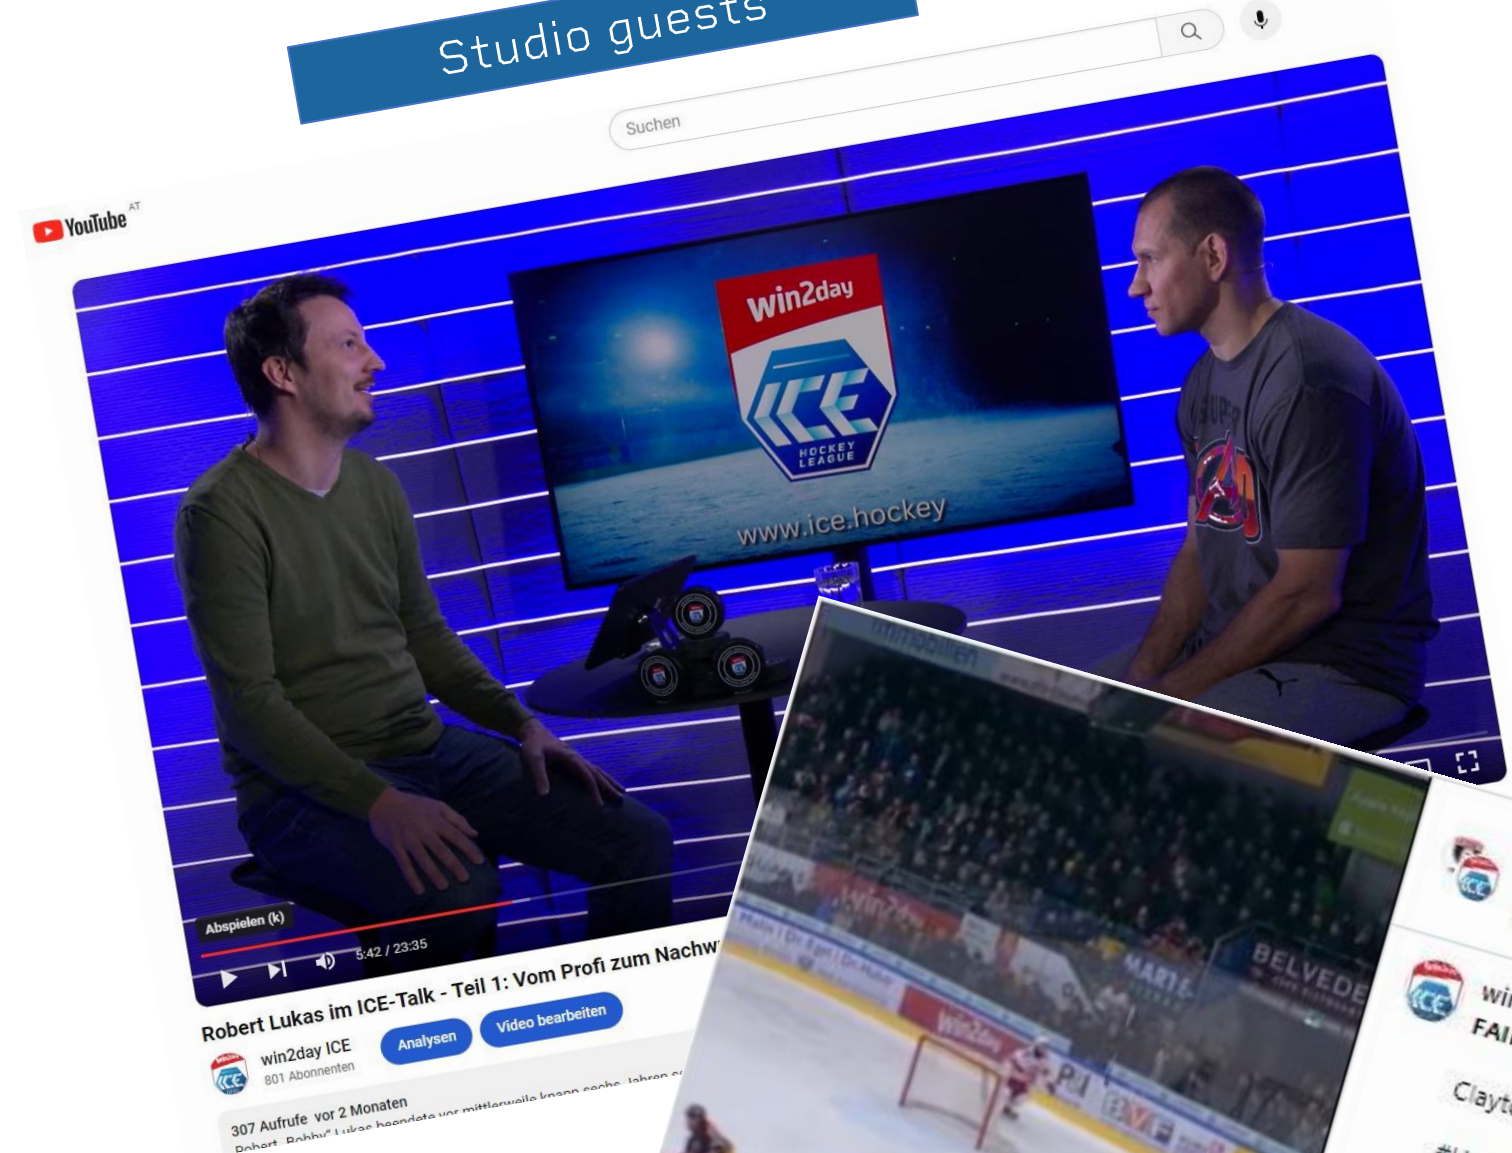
Studio guests

Suchen

YouTube AT

win2day

ICE HOCKEY LEAGUE

www.ice.hockey

Abspielen (k)

5:42 / 23:35

Robert Lukas im ICE-Talk - Teil 1: Vom Profi zum Nachw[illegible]

win2day ICE
801 Abonnenten

Analysen

Video bearbeiten

307 Aufrufe vor 2 Monaten
Robert „Bobby" Lukas beendete vor mittlerweile knapp sechs Jahren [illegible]

win2day

BELVEDERE

MARTE

wi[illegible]
FAI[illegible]

Clayt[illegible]